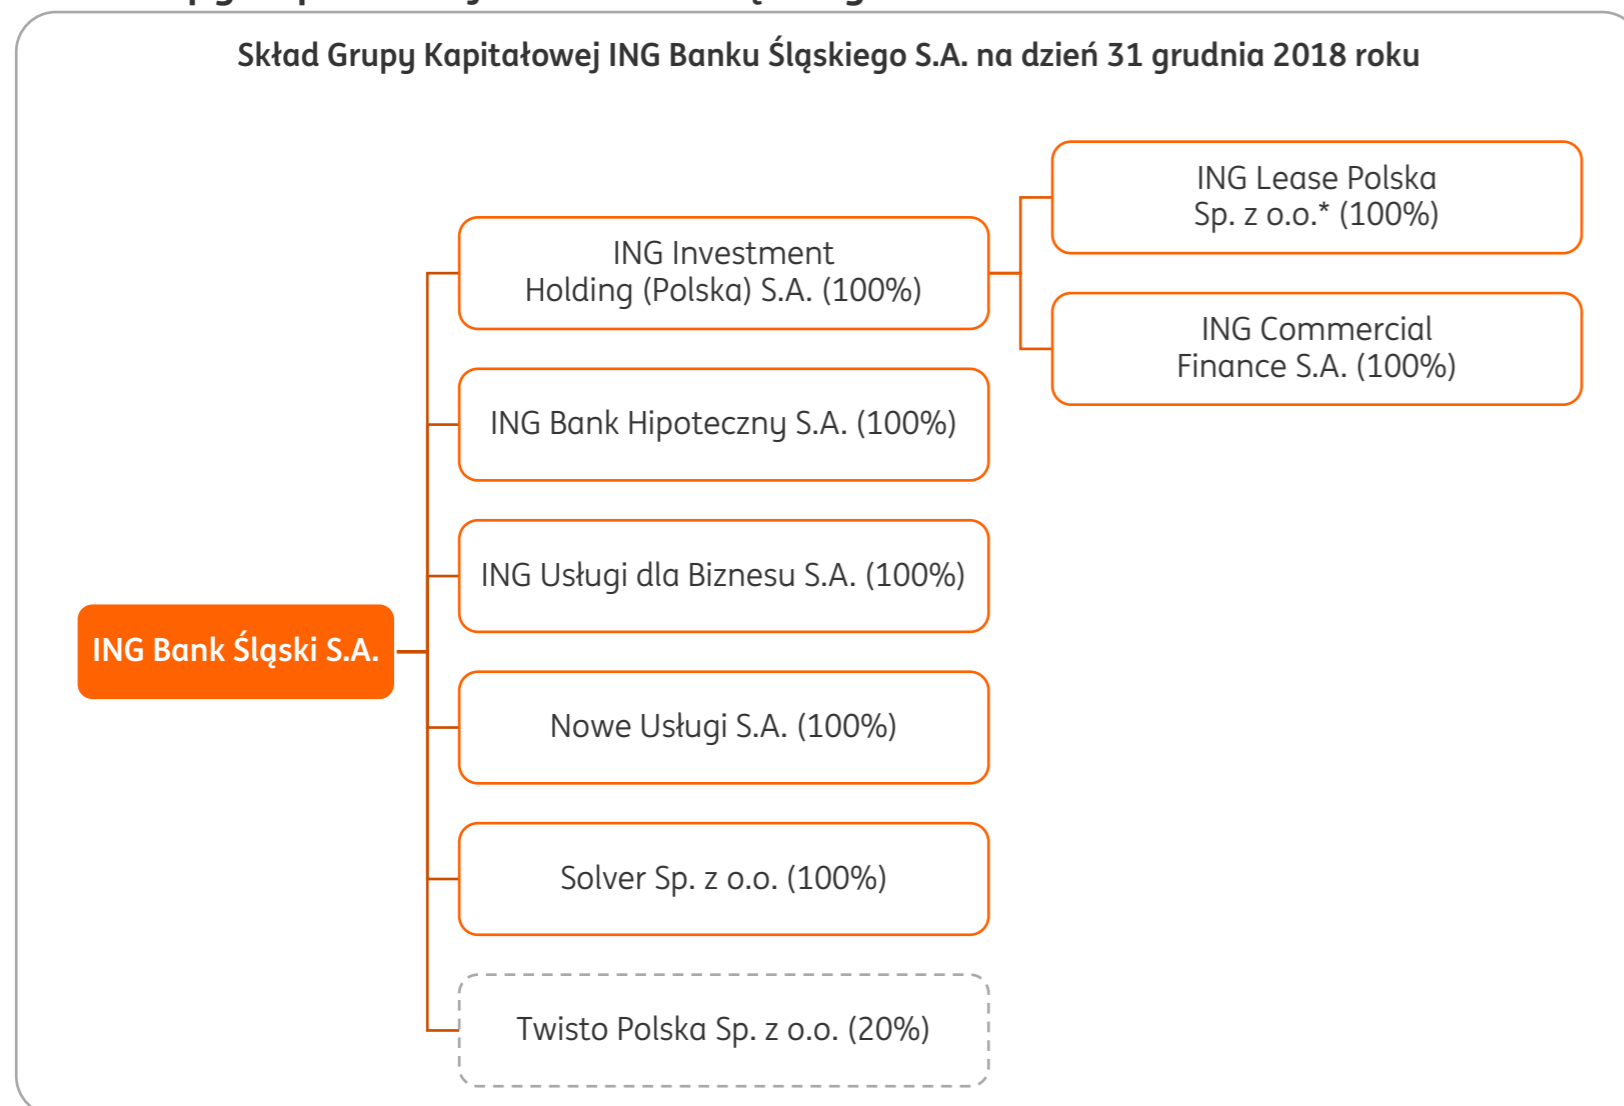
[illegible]

Skład Grupy Kapitałowej ING Banku Śląskiego S.A. na dzień 31 grudnia 2018 roku

ING Bank Śląski S.A.

ING Investment Holding (Polska) S.A. (100%)

ING Lease Polska Sp. z o.o.* (100%)

ING Commercial Finance S.A. (100%)

ING Bank Hipoteczny S.A. (100%)

ING Usługi dla Biznesu S.A. (100%)

Nowe Usługi S.A. (100%)

Solver Sp. z o.o. (100%)

Twisto Polska Sp. z o.o. (20%)